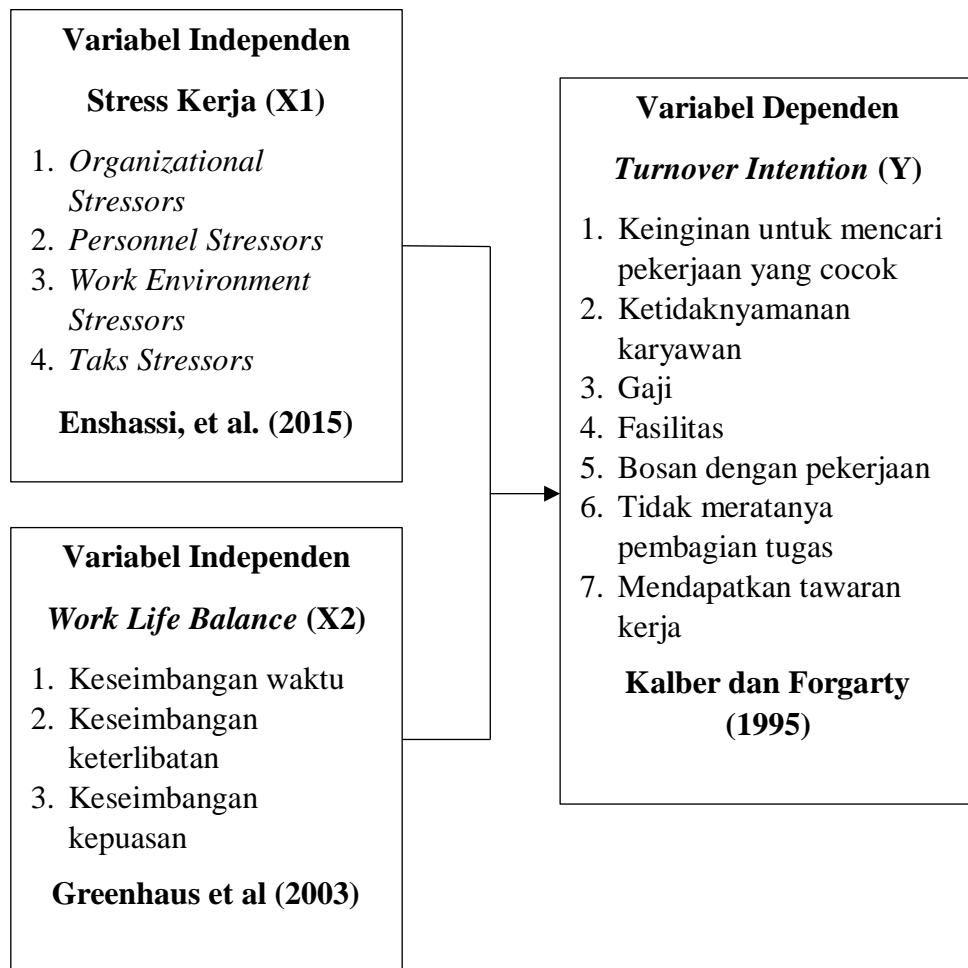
Variabel Independen

Stress Kerja (X1)

1. Organizational Stressors
2. Personnel Stressors
3. Work Environment Stressors
4. Taks Stressors

Enshassi, et al. (2015)

Variabel Independen

Work Life Balance (X2)

1. Keseimbangan waktu
2. Keseimbangan keterlibatan
3. Keseimbangan kepuasan

Greenhaus et al (2003)

Variabel Dependen

Turnover Intention (Y)

1. Keinginan untuk mencari pekerjaan yang cocok
2. Ketidaknyamanan karyawan
3. Gaji
4. Fasilitas
5. Bosan dengan pekerjaan
6. Tidak meratanya pembagian tugas
7. Mendapatkan tawaran kerja

Kalber dan Forgarty (1995)